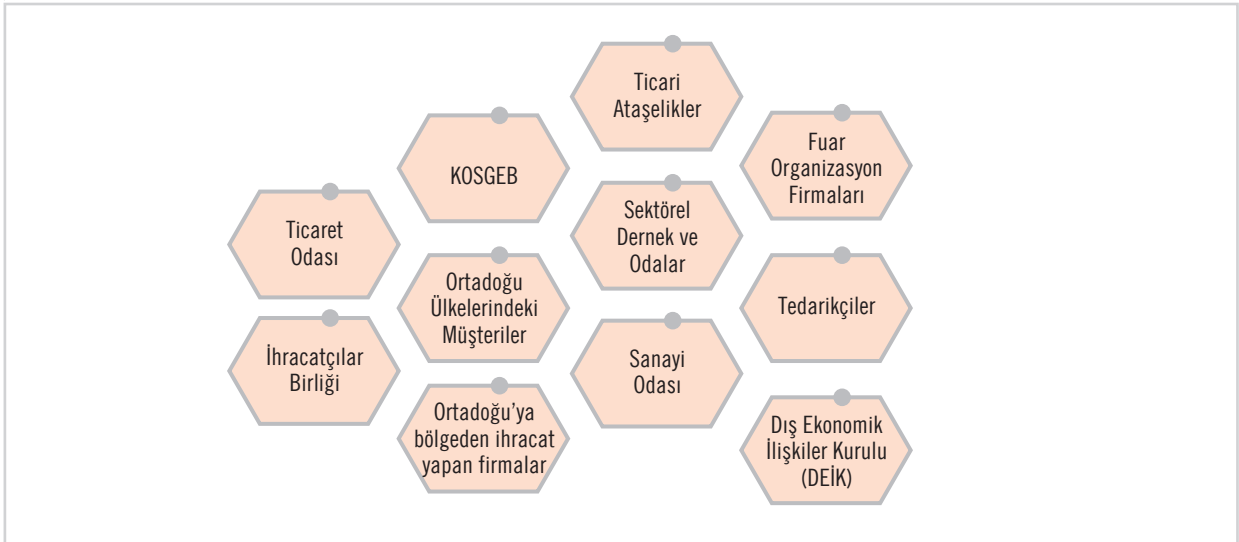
Ticari Ataşelikler

KOSGEB

Fuar Organizasyon Firmaları

Ticaret Odası

Sektörel Dernek ve Odalar

Ortadoğu Ülkelerindeki Müşteriler

Tedarikçiler

İhracatçılar Birliği

Sanayi Odası

Ortadoğu'ya bölgeden ihracat yapan firmalar

Dış Ekonomik İlişkiler Kurulu (DEİK)